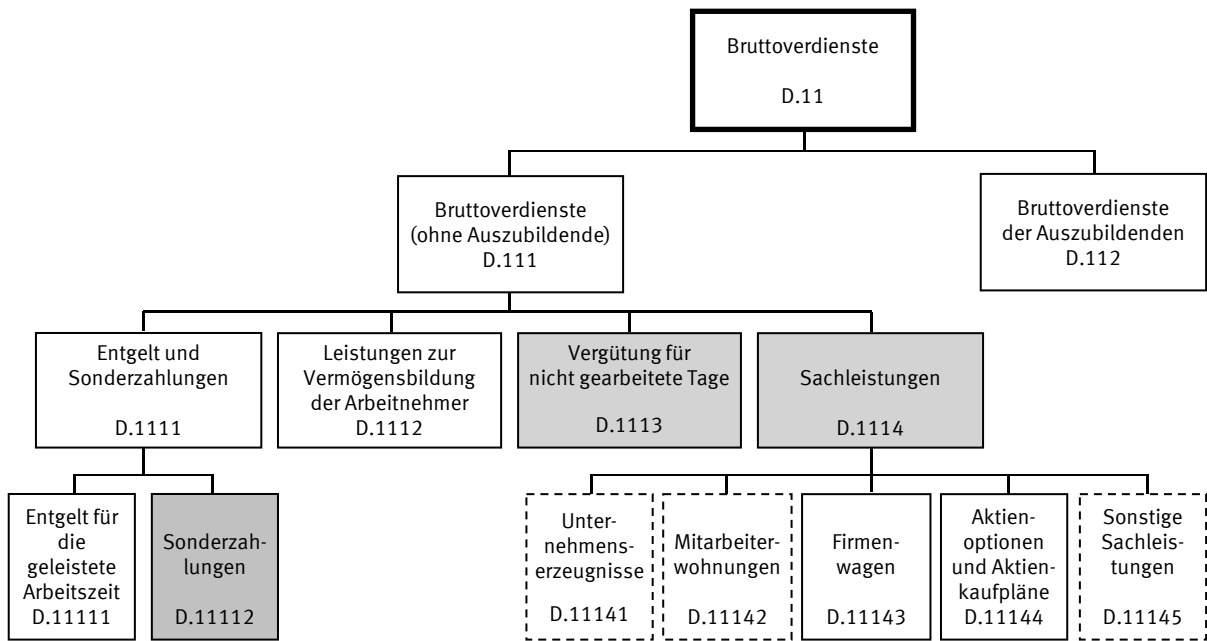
Bruttoverdienste
D.11

Bruttoverdienste (ohne Auszubildende)
D.111

Bruttoverdienste der Auszubildenden
D.112

Entgelt und Sonderzahlungen
D.1111

Leistungen zur Vermögensbildung der Arbeitnehmer
D.1112

Vergütung für nicht gearbeitete Tage
D.1113

Sachleistungen
D.1114

Entgelt für die geleistete Arbeitszeit
D.11111

Sonderzahlungen
D.11112

Unternehmenserzeugnisse
D.11141

Mitarbeiterwohnungen
D.11142

Firmenwagen
D.11143

Aktienoptionen und Aktienkaufpläne
D.11144

Sonstige Sachleistungen
D.11145